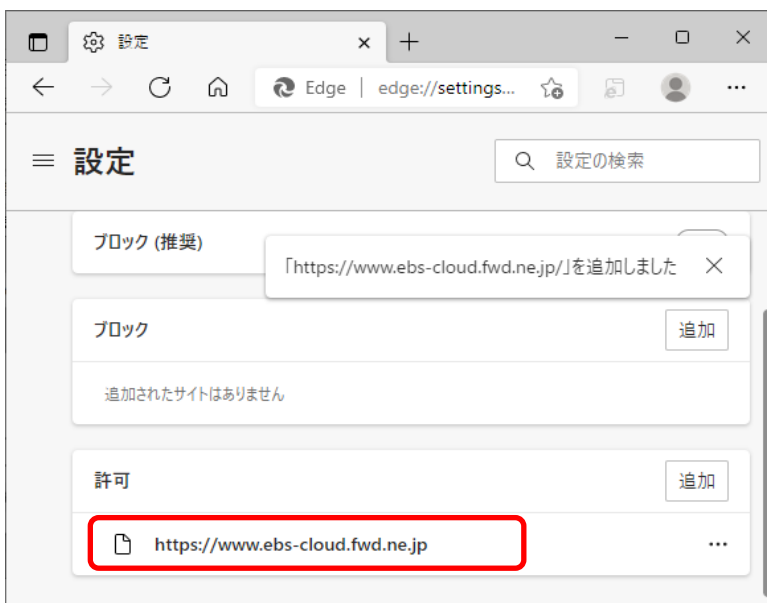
設定

Edge | edge://settings...

設定

設定の検索

ブロック (推奨)

「https://www.ebs-cloud.fwd.ne.jp/」を追加しました

ブロック

追加

追加されたサイトはありません

許可

追加

https://www.ebs-cloud.fwd.ne.jp